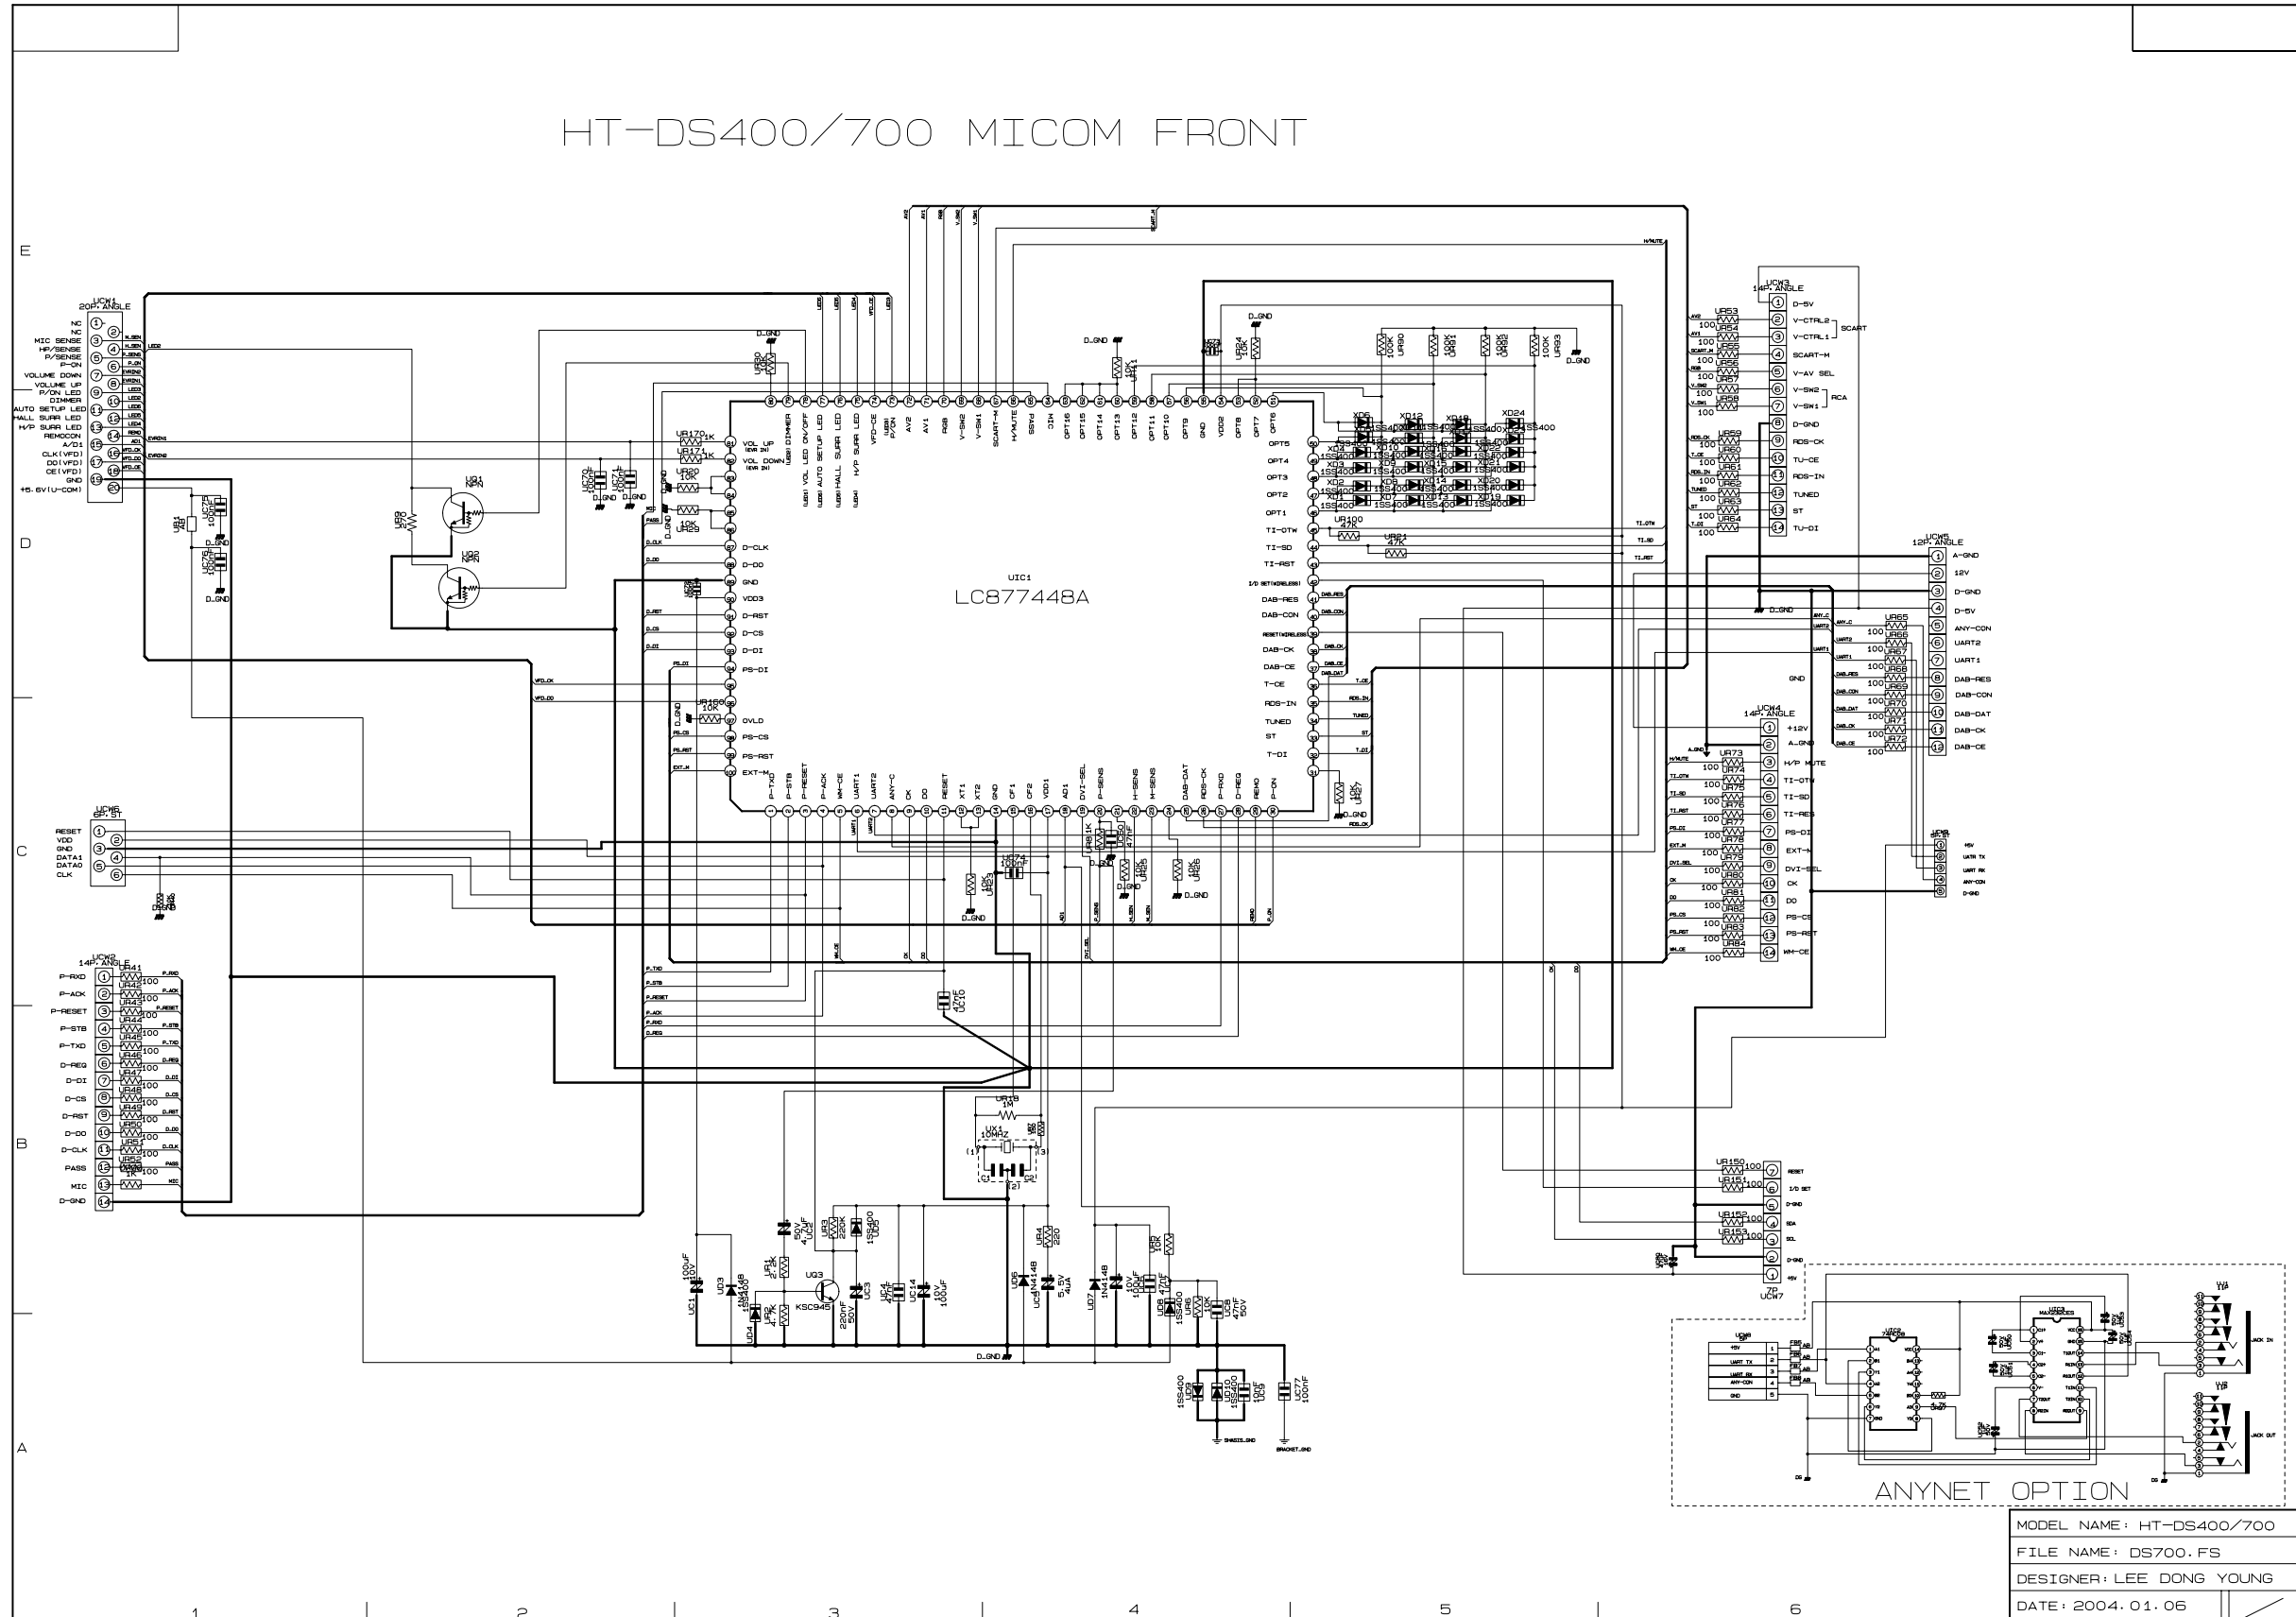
HT-DS400/700 MICOM FRONT

E

D

C

B

A

UCW1
20P ANGLE
NC
NC
MIC SENSE
HP/SENSE
P/SENSE
P-ON
VOLUME DOWN
VOLUME UP
P/ON LED
DIMMER
AUTO SETUP LED
HALL SURR LED
H/P SURR LED
REMOCON
A/D1
CLK(VFD)
DO(VFD)
CE(VFD)
GND
+5.6V(U-COM)

UIC1
LC877448A

VOL UP
VOL DOWN
D-CLK
D-DO
GND
VDD3
D-RST
D-CS
D-DI
PS-DI
OVLD
PS-CS
PS-RST
EXT-M

OPT5
OPT4
OPT3
OPT2
OPT1
TI-OTW
TI-SD
TI-RST
DAB-RES
DAB-CON
DAB-CK
DAB-CE
T-CE
RDS-IN
TUNED
ST
T-DI

UCW3
14P ANGLE
D-5V
V-CTRL2
V-CTRL1
SCART
SCART-M
V-AV SEL
V-SW2
V-SW1
RCA
D-GND
RDS-CK
TU-CE
RDS-IN
TUNED
ST
TU-DI

UCW5
12P ANGLE
A-GND
12V
D-GND
D-5V
ANY-CON
UART2
UART1
DAB-RES
DAB-CON
DAB-DAT
DAB-CK
DAB-CE

UCW4
14P ANGLE
+12V
A-GND
H/P MUTE
TI-OTW
TI-SD
TI-RES
PS-DI
EXT-M
DVI-SEL
CK
DO
PS-CS
PS-RST
WM-CE

UCW6
6P ST
RESET
VDD
GND
DATA1
DATA0
CLK

UCW2
14P ANGLE
P-RXD
P-ACK
P-RESET
P-STB
P-TXD
D-REQ
D-DI
D-CS
D-RST
D-DO
D-CLK
PASS
MIC
D-GND

UX1
10MHZ
URT8
1M
UQ1
NPN
UQ2
NPN
UQ3
KSC945

UCW7
7P
RESET
I/D SET
D-GND
SDA
SCL
D-GND
+5V

ANYNET OPTION
JACK IN
JACK OUT

MODEL NAME: HT-DS400/700
FILE NAME: DS700.FS
DESIGNER: LEE DONG YOUNG
DATE: 2004.01.06

1 2 3 4 5 6